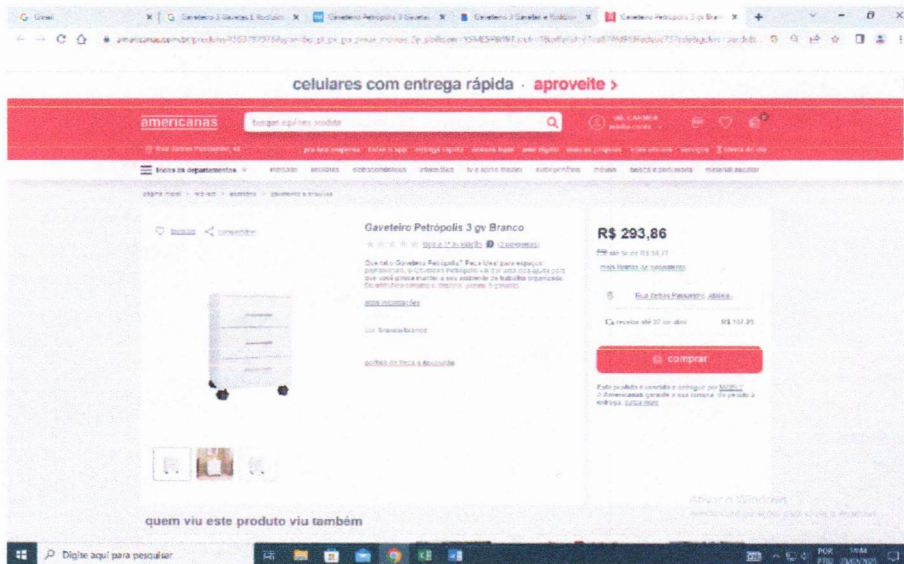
celulares com entrega rápida · aproveite >

americanas

buscar aqui seu produto

todos os departamentos

Gaveteiro Petrópolis 3 gv Branco

R$ 293,86

comprar

quem viu este produto viu também

Ativar o Windows

Digite aqui para pesquisar

POR